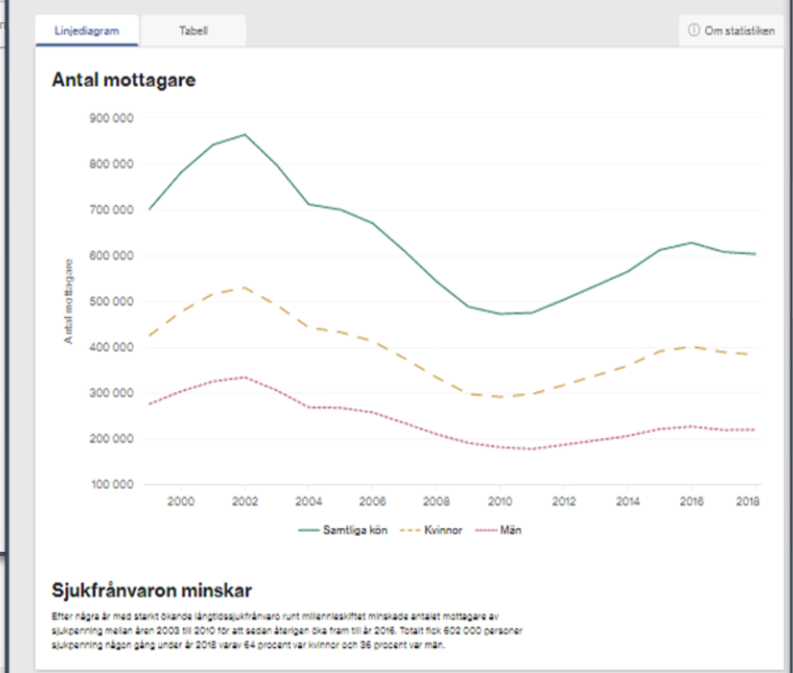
Linjediagram

Tabell

ⓘ Om statistiken

Antal mottagare

900 000
800 000
700 000
600 000
500 000
400 000
300 000
200 000
100 000

Antal mottagare

2000
2002
2004
2006
2008
2010
2012
2014
2016
2018

Samtliga kön
Kvinnor
Män

Sjukfrånvaron minskar

Efter några år med starkt ökande långtidssjukfrånvaro runt millennieskiftet minskade antalet mottagare av sjukpenning mellan åren 2003 till 2010 för att sedan återigen öka fram till år 2016. Totalt fick 602 000 personer sjukpenning någon gång under år 2018 varav 64 procent var kvinnor och 36 procent var män.